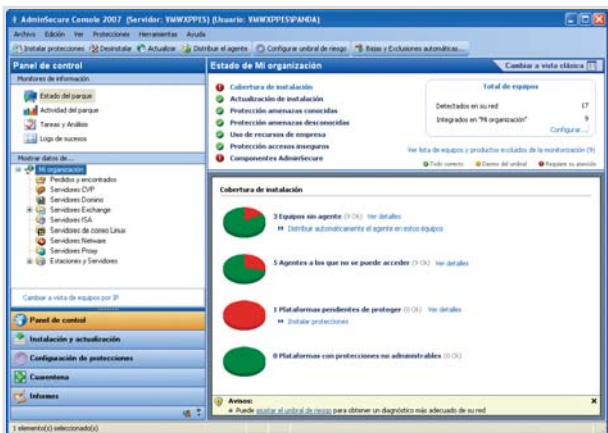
AdminSecure Console 2007 (Servidor: VMWXPPES) (Usuario: VMWXPPES\PANDA)

Archivo Edición Ver Protecciones Herramientas Ayuda

Instalar protecciones Desinstalar Actualizar Distribuir el agente Configurar umbral de riesgo Bajas y Exclusiones automáticas

Panel de control

Monitores de información

Estado del parque

Actividad del parque

Tareas y Análisis

Logs de sucesos

Mostrar datos de...

Mi organización

Perdidos y encontrados

Servidores CVP

Servidores Domino

Servidores Exchange

Servidores ISA

Servidores de correo Linux

Servidores Netware

Servidores Proxy

Estaciones y Servidores

Cambiar a vista de equipos por IP

Panel de control

Instalación y actualización

Configuración de protecciones

Cuarentena

Informes

Estado de Mi organización

Cambiar a vista clásica

Cobertura de instalación

Actualización de instalación

Protección amenazas conocidas

Protección amenazas desconocidas

Uso de recursos de empresa

Protección accesos inseguros

Componentes AdminSecure

Total de equipos

Detectados en su red 17

Integrados en "Mi organización" 9

Configurar...

Ver lista de equipos y productos excluidos de la monitorización (9)

Todo correcto Dentro del umbral Requiere su atención

Cobertura de instalación

3 Equipos sin agente (9 Ok) Ver detalles

Distribuir automáticamente el agente en estos equipos

5 Agentes a los que no se puede acceder (9 Ok) Ver detalles

1 Plataformas pendientes de proteger (0 Ok) Ver detalles

Instalar protecciones

0 Plataformas con protecciones no administrables (0 Ok)

Avisos:

Puede ajustar el umbral de riesgo para obtener un diagnóstico más adecuado de su red

1 elemento(s) seleccionado(s)